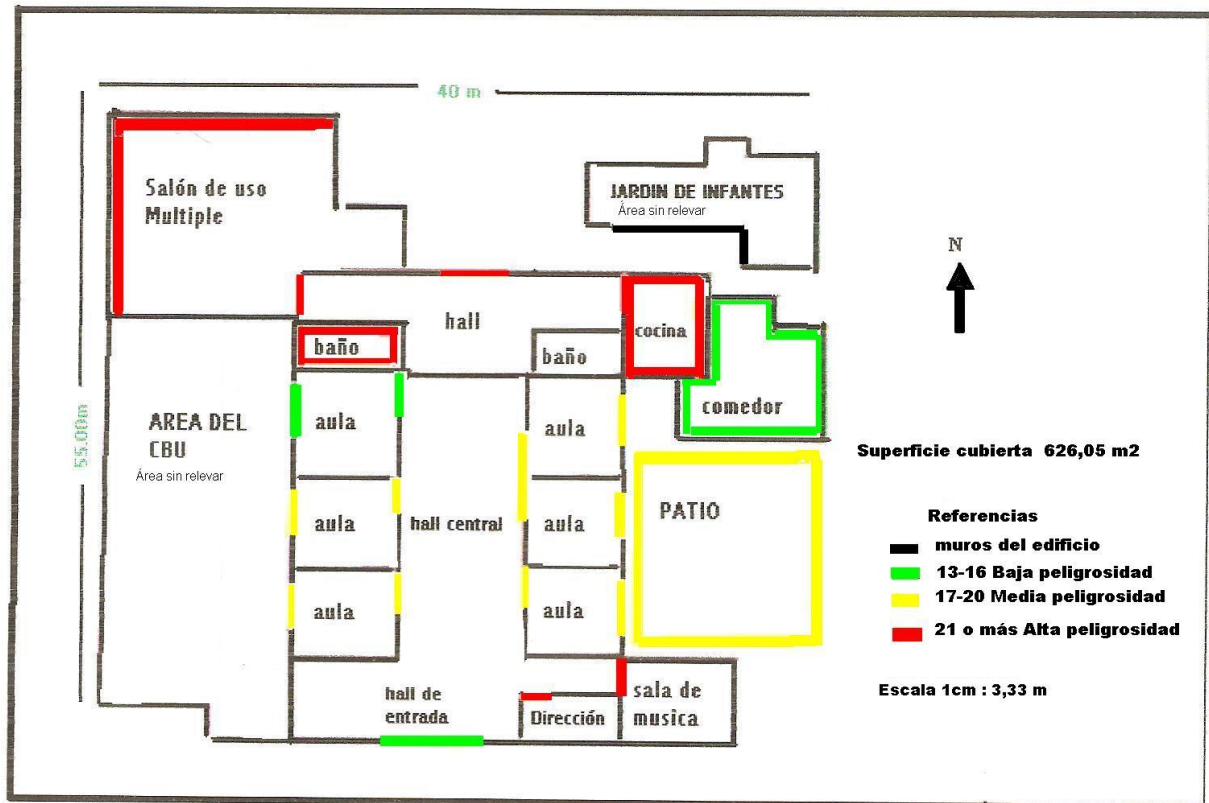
40 m

Salón de uso Multiple

JARDIN DE INFANTES
Área sin relevar

N

hall

baño

baño

cocina

comedor

55.00m

AREA DEL CBU
Área sin relevar

aula

aula

aula

aula

aula

aula

hall central

PATIO

Superficie cubierta 626,05 m2

Referencias
muros del edificio
13-16 Baja peligrosidad
17-20 Media peligrosidad
21 o más Alta peligrosidad

Escala 1cm : 3,33 m

hall de entrada

Dirección

sala de musica